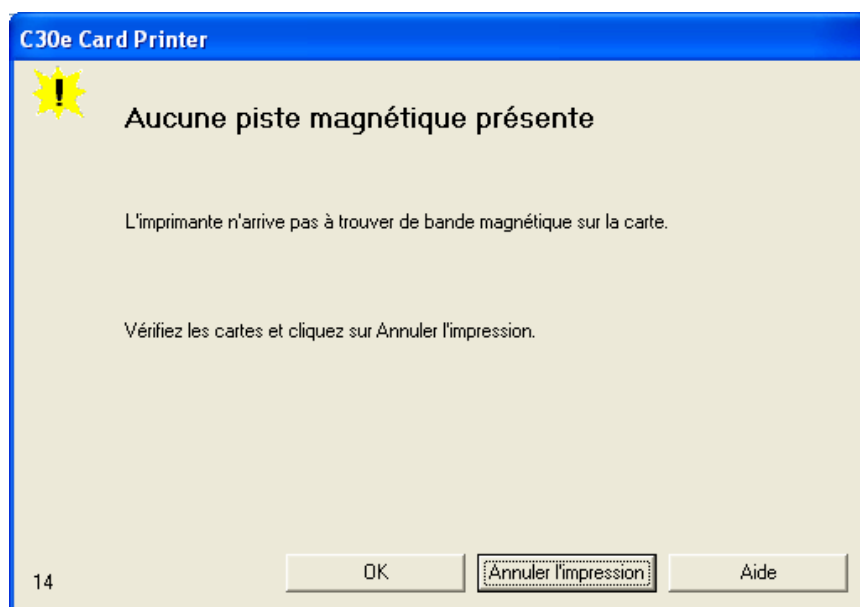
C30e Card Printer

!

Aucune piste magnétique présente

L'imprimante n'arrive pas à trouver de bande magnétique sur la carte.

Vérifiez les cartes et cliquez sur Annuler l'impression.

14

OK

Annuler l'impression

Aide